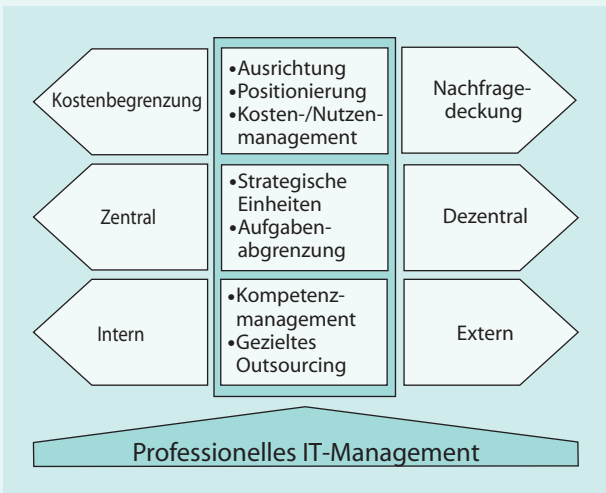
Kostenbegrenzung

•Ausrichtung
•Positionierung
•Kosten-/Nutzenmanagement

Nachfragedeckung

Zentral

•Strategische Einheiten
•Aufgabenabgrenzung

Dezentral

Intern

•Kompetenzmanagement
•Gezieltes Outsourcing

Extern

Professionelles IT-Management